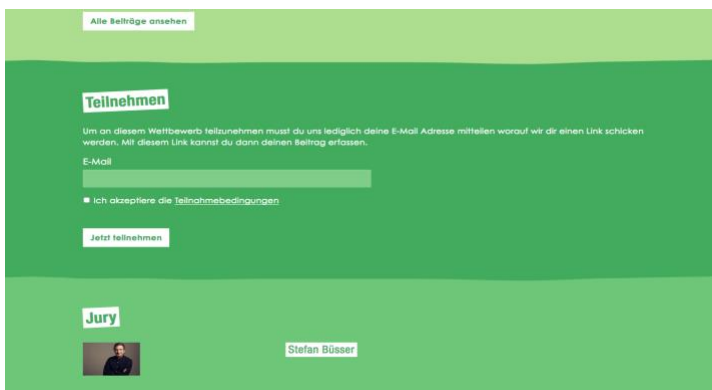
Alle Beiträge ansehen

Teilnehmen

Um an diesem Wettbewerb teilzunehmen musst du uns lediglich deine E-Mail Adresse mitteilen worauf wir dir einen Link schicken werden. Mit diesem Link kannst du dann deinen Beitrag erfassen.

E-Mail

Ich akzeptiere die Teilnahmebedingungen

Jetzt teilnehmen

Jury

Stefan Büsser